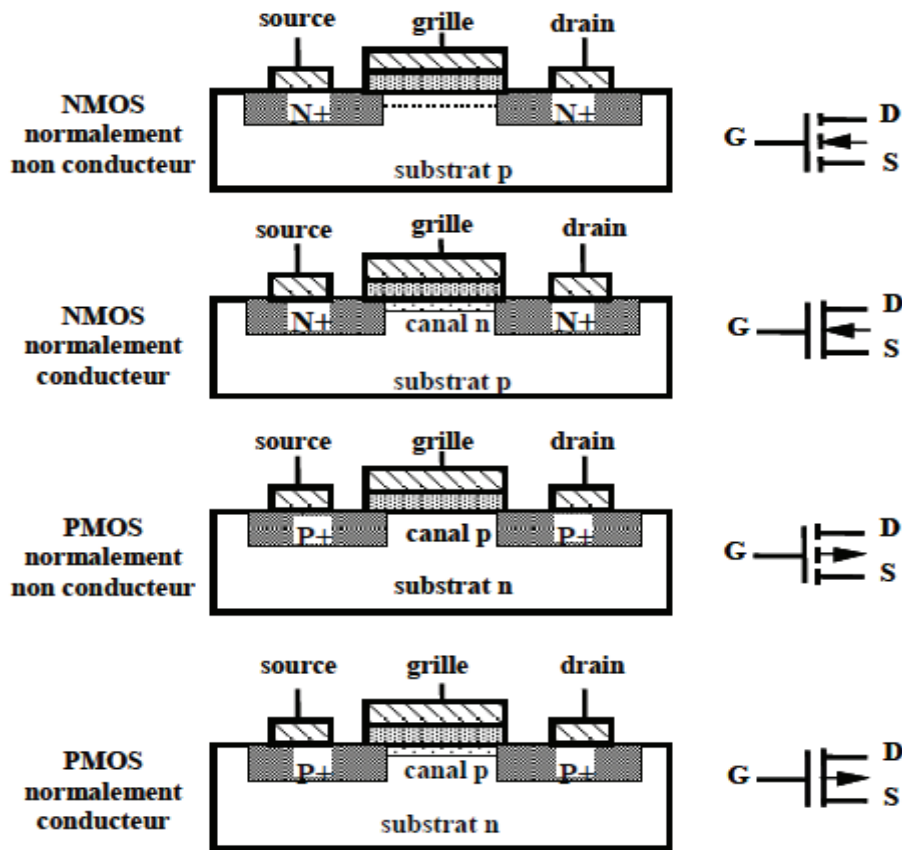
source grille drain

NMOS normalement non conducteur

N+ N+

substrat p

G D S

source grille drain

NMOS normalement conducteur

N+ canal n N+

substrat p

G D S

source grille drain

PMOS normalement non conducteur

P+ canal p P+

substrat n

G D S

source grille drain

PMOS normalement conducteur

P+ canal p P+

substrat n

G D S